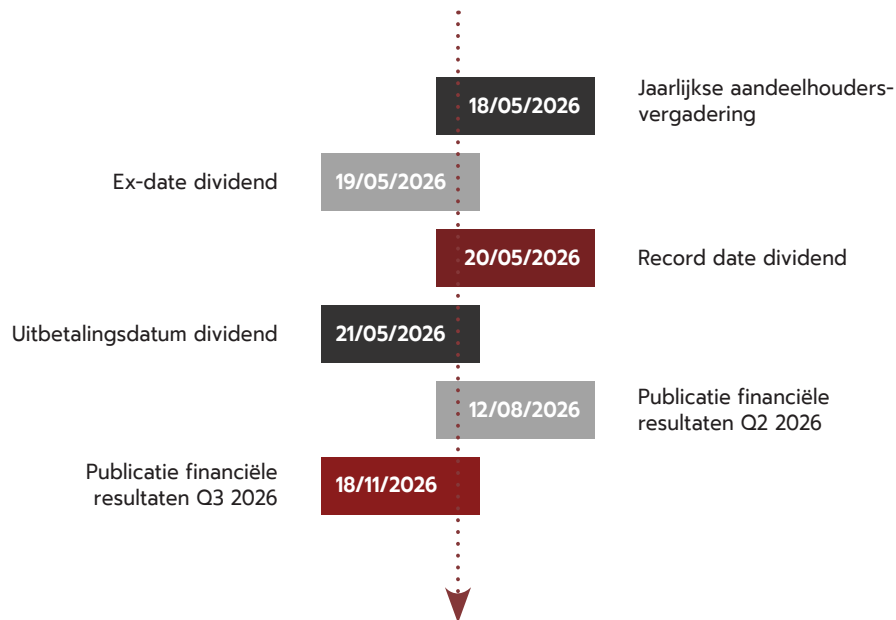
18/05/2026 Jaarlijkse aandeelhoudersvergadering

Ex-date dividend 19/05/2026

20/05/2026 Record date dividend

Uitbetalingsdatum dividend 21/05/2026

12/08/2026 Publicatie financiële resultaten Q2 2026

Publicatie financiële resultaten Q3 2026 18/11/2026